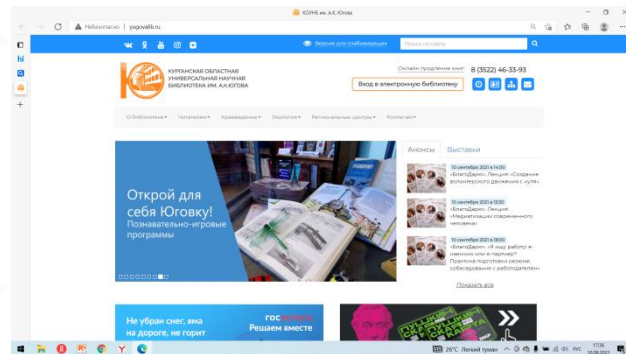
КОУНБ им. А.К. Югова

Небезопасно | yugovalib.ru

Версия для слабовидящих

Поиск по сайту

КУРГАНСКАЯ ОБЛАСТНАЯ УНИВЕРСАЛЬНАЯ НАУЧНАЯ БИБЛИОТЕКА ИМ. А.К.ЮГОВА

Онлайн продление книг

8 (3522) 46-33-93

Вход в электронную библиотеку

О библиотеке ▾ Читателям ▾ Краеведение ▾ Экология ▾ Региональные центры ▾ Коллегам ▾

Открой для себя Юговку!
Познавательно-игровые программы

Анонсы Выставки

10 сентября 2021 в 14:00
«БлагоДарю». Лекция: «Создание волонтерского движения с нуля»

10 сентября 2021 в 15:30
«БлагоДарю». Лекция: «Медиатизация современного человека»

10 сентября 2021 в 18:00
«БлагоДарю». «Я ищу работу: я-наемник или я-партнер?» Правила подготовки резюме, собеседование с работодателем

Показать все

Не убран снег, яма на дороге, не горит

госуслуги Решаем вместе

26°C Легкий туман РУС 17:36 10.09.2021